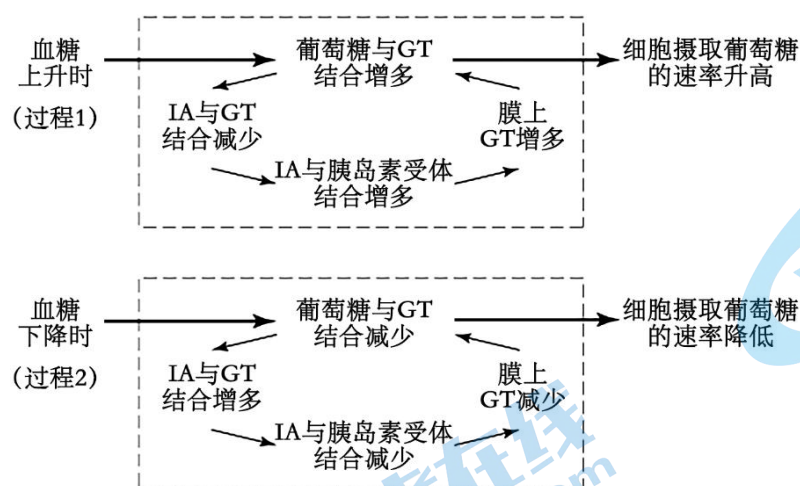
血糖上升时

（过程1）

葡萄糖与GT结合增多

IA与GT结合减少

IA与胰岛素受体结合增多

膜上GT增多

细胞摄取葡萄糖的速率升高

血糖下降时

（过程2）

葡萄糖与GT结合减少

IA与GT结合增多

IA与胰岛素受体结合减少

膜上GT减少

细胞摄取葡萄糖的速率降低